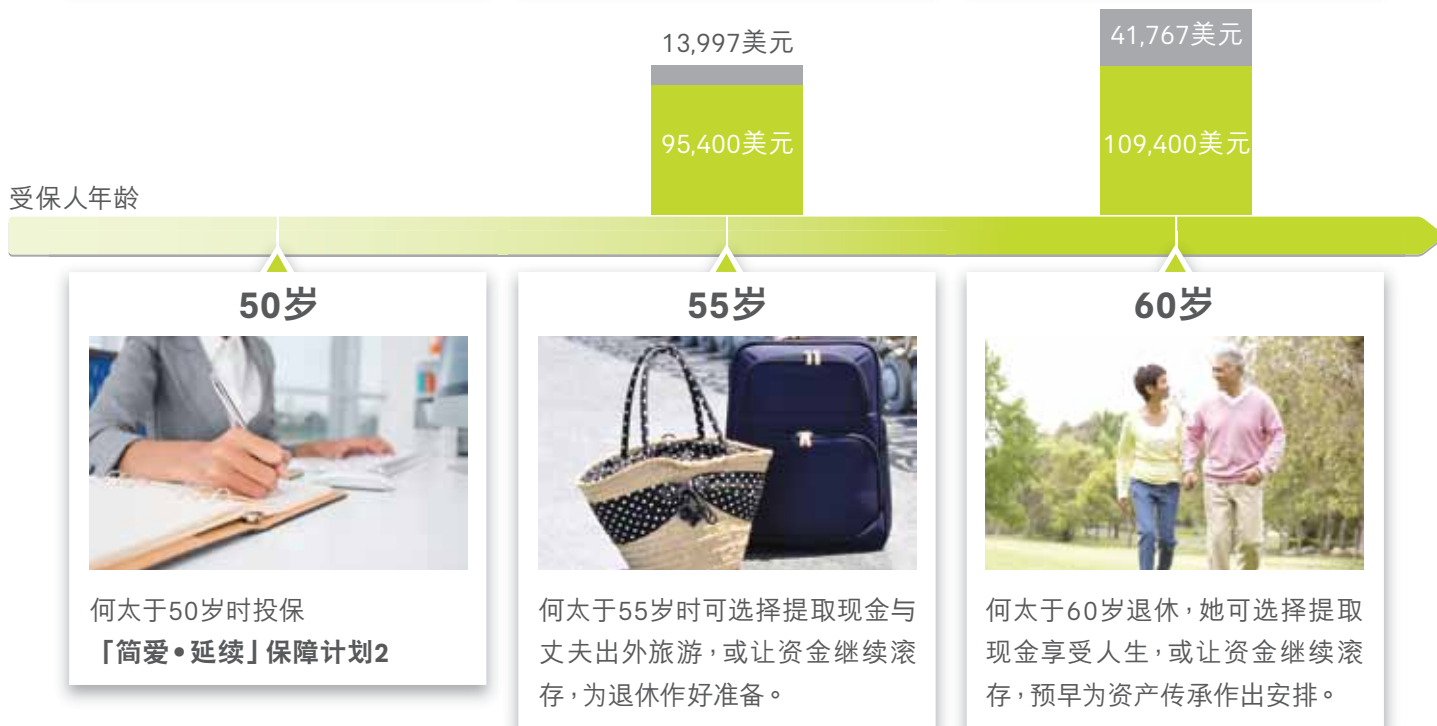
13,997美元

95,400美元

41,767美元

109,400美元

受保人年龄

50岁

何太于50岁时投保
「简爱•延续」保障计划2

55岁

何太于55岁时可选择提取现金与丈夫出外旅游，或让资金继续滚存，为退休作好准备。

60岁

何太于60岁退休，她可选择提取现金享受人生，或让资金继续滚存，预早为资产传承作出安排。